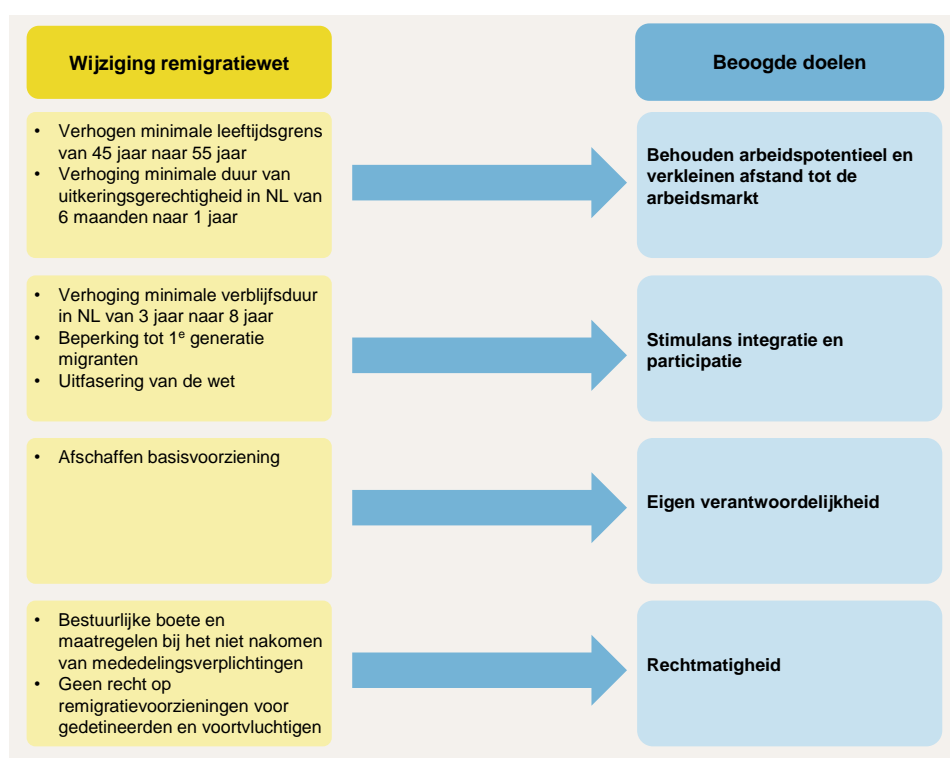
Wijziging remigratiewet

Beoogde doelen

- Verhogen minimale leeftijdsgrens van 45 jaar naar 55 jaar
- Verhoging minimale duur van uitkeringsgerechtigheid in NL van 6 maanden naar 1 jaar

Behouden arbeidspotentieel en verkleinen afstand tot de arbeidsmarkt

- Verhoging minimale verblijfsduur in NL van 3 jaar naar 8 jaar
- Beperking tot 1$^e$ generatie migranten
- Uitfasering van de wet

Stimulans integratie en participatie

- Afschaffen basisvoorziening

Eigen verantwoordelijkheid

- Bestuurlijke boete en maatregelen bij het niet nakomen van mededelingsverplichtingen
- Geen recht op remigratievoorzieningen voor gedetineerden en voortvluchtigen

Rechtmatigheid